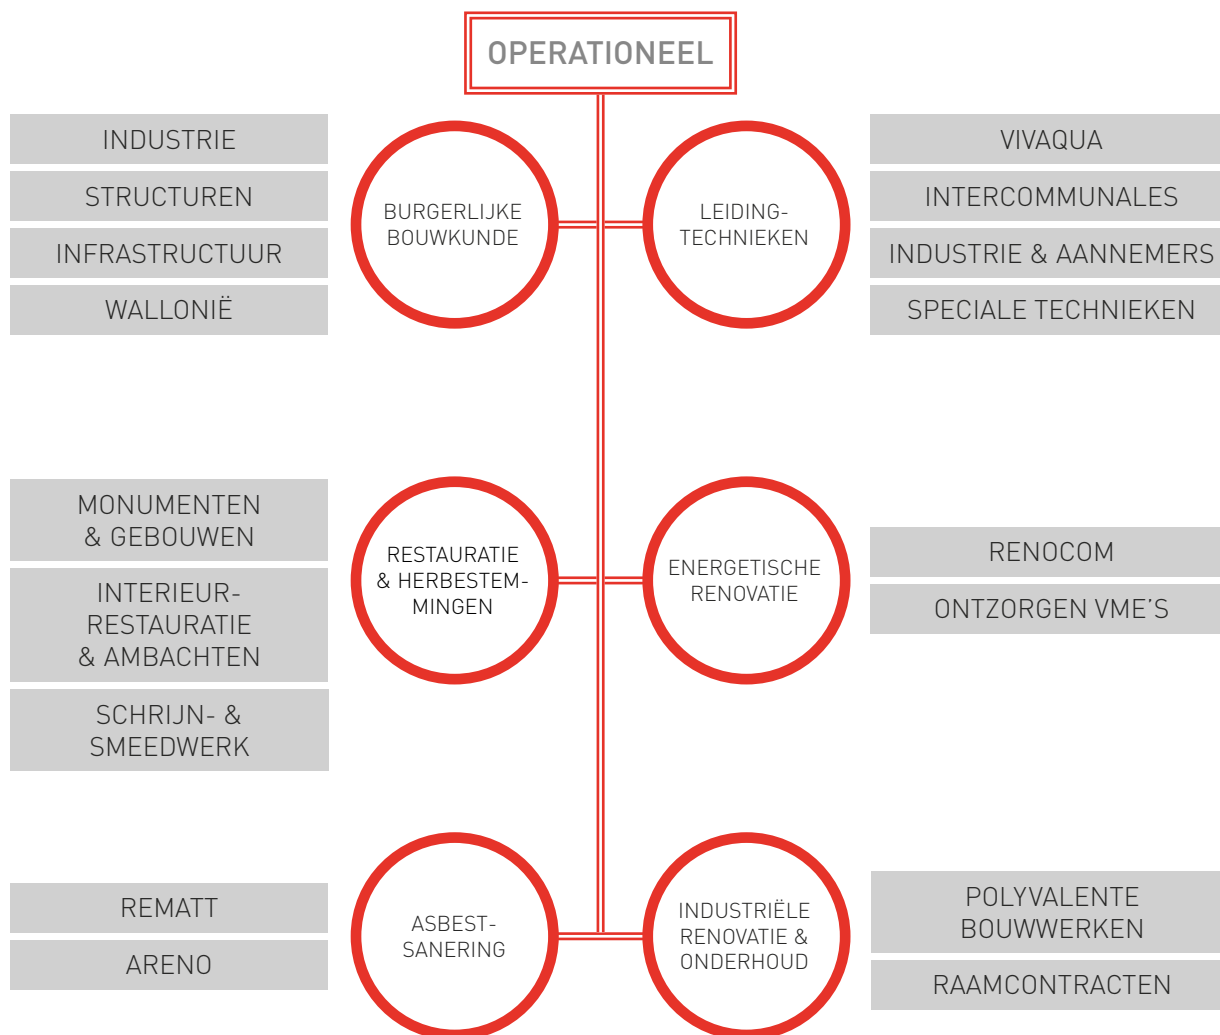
OPERATIONEEL

INDUSTRIE
STRUCTUREN
INFRASTRUCTUUR
WALLONIË

BURGERLIJKE BOUWKUNDE

LEIDING-TECHNIEKEN

VIVAQUA
INTERCOMMUNALES
INDUSTRIE & AANNEMERS
SPECIALE TECHNIEKEN

MONUMENTEN & GEBOUWEN
INTERIEUR-RESTAURATIE & AMBACHTEN
SCHRIJN- & SMEEDWERK

RESTAURATIE & HERBESTEM-MINGEN

ENERGETISCHE RENOVATIE

RENOCOM
ONTZORGEN VME'S

REMATT
ARENO

ASBEST-SANERING

INDUSTRIËLE RENOVATIE & ONDERHOUD

POLYVALENTE BOUWWERKEN
RAAMCONTRACTEN